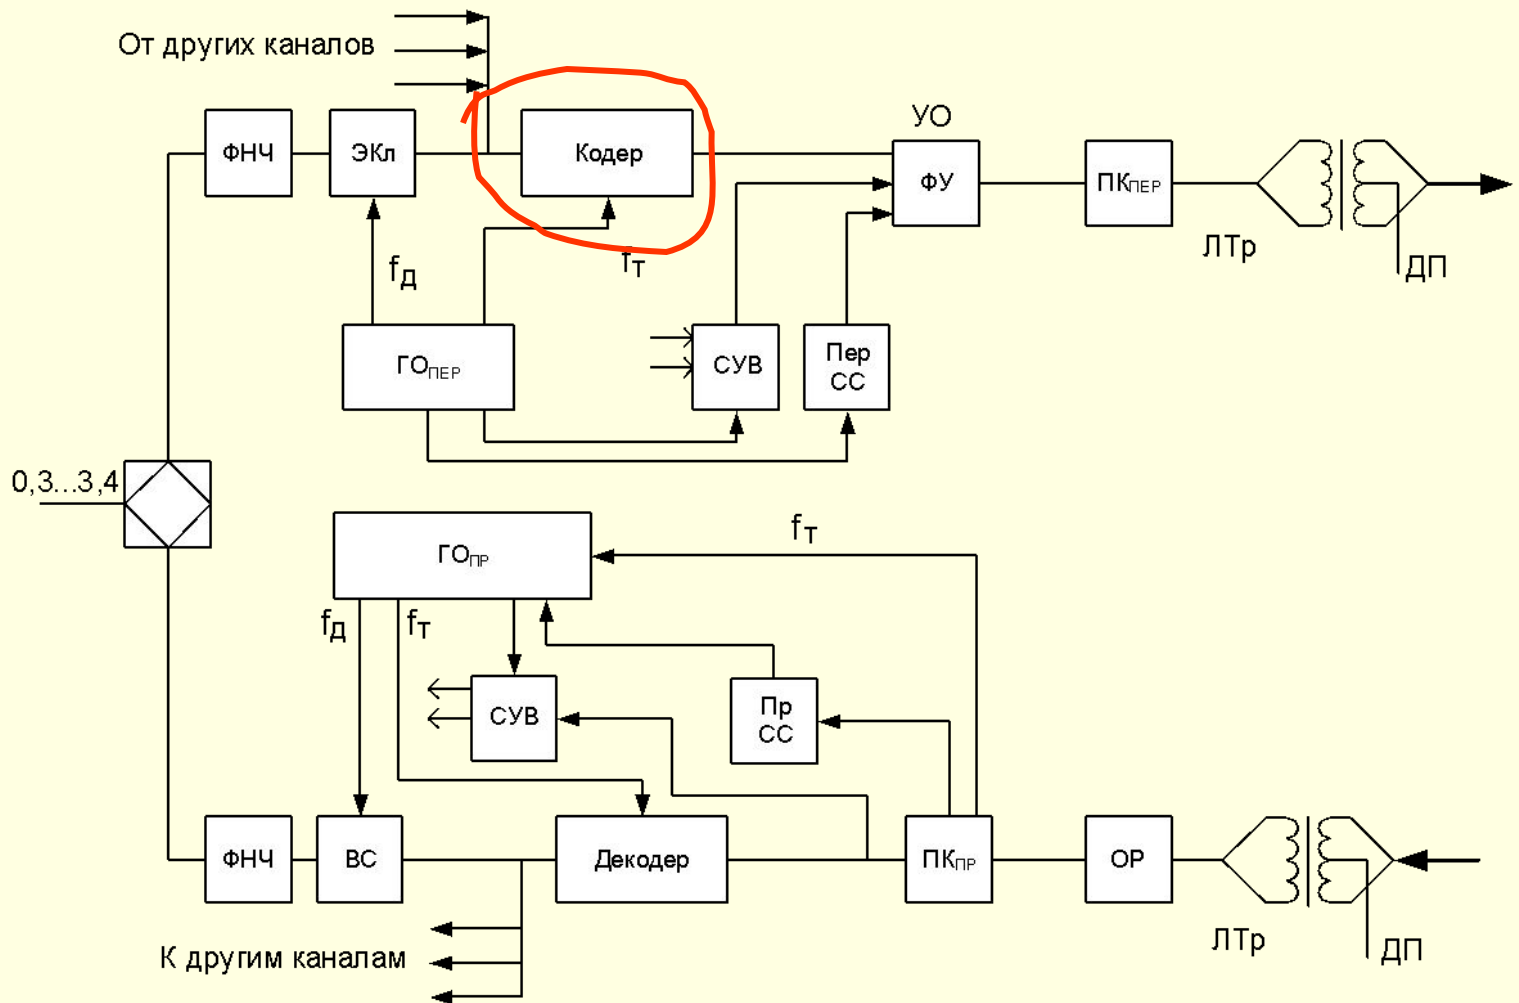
От других каналов

ФНЧ

ЭКл

Кодер

УО

ФУ

ПК$_{ПЕР}$

ЛТр

ДП

$f_Д$

$f_Т$

ГО$_{ПЕР}$

СУВ

Пер СС

0,3...3,4

ГО$_{ПР}$

$f_Т$

$f_Д$

$f_Т$

СУВ

Пр СС

ФНЧ

ВС

Декодер

ПК$_{ПР}$

ОР

ЛТр

ДП

К другим каналам